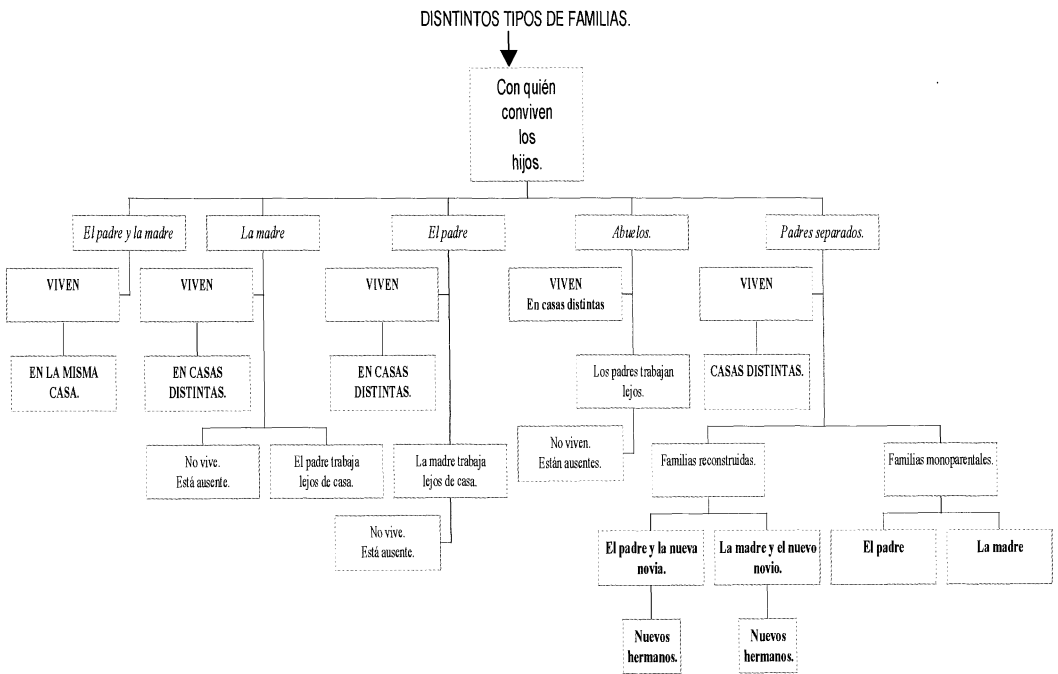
DISNTINTOS TIPOS DE FAMILIAS.

Con quién conviven los hijos.

El padre y la madre

VIVEN

EN LA MISMA CASA.

La madre

VIVEN

EN CASAS DISTINTAS.

No vive. Está ausente.

El padre trabaja lejos de casa.

El padre

VIVEN

EN CASAS DISTINTAS.

La madre trabaja lejos de casa.

No vive. Está ausente.

Abuelos.

VIVEN En casas distintas

Los padres trabajan lejos.

No viven. Están ausentes.

Padres separados.

VIVEN

CASAS DISTINTAS.

Familias reconstruidas.

El padre y la nueva novia.

Nuevos hermanos.

La madre y el nuevo novio.

Nuevos hermanos.

Familias monoparentales.

El padre

La madre